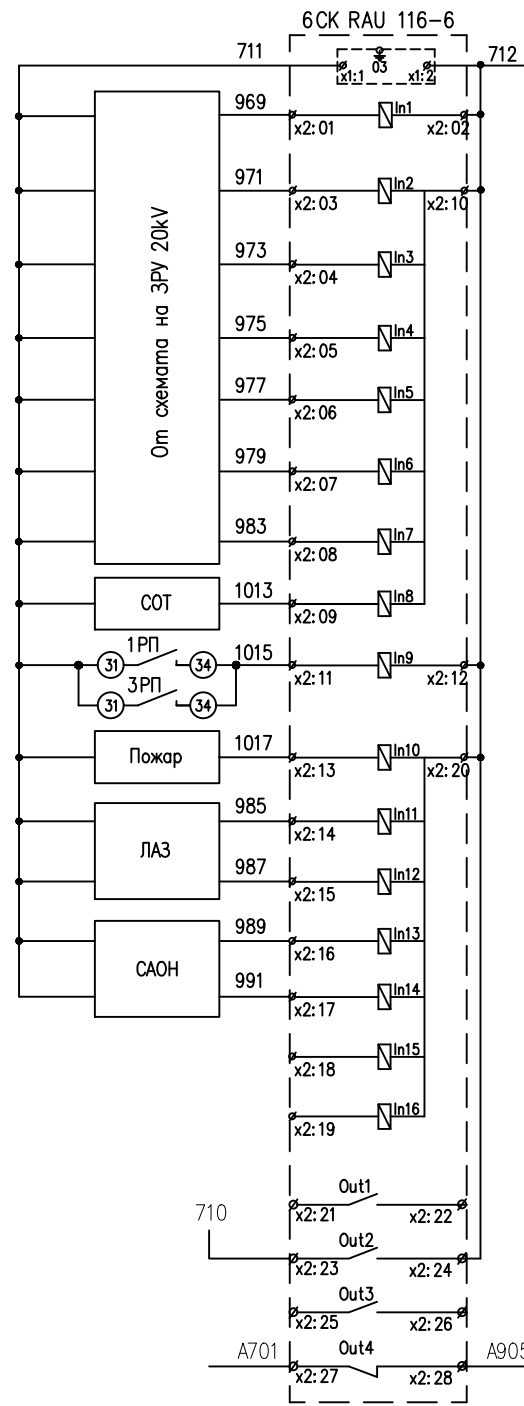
6CK RAU 116-6

711

x1:1 03 x1:2

712

От схемата на ЗРУ 20kV

969 x2: 01 In1 x2: 02
971 x2: 03 In2 x2: 10
973 x2: 04 In3
975 x2: 05 In4
977 x2: 06 In5
979 x2: 07 In6
983 x2: 08 In7

СОТ
1013 x2: 09 In8

1РП 31 34
3РП 31 34
1015 x2: 11 In9 x2: 12

Пожар
1017 x2: 13 In10 x2: 20

ЛАЗ
985 x2: 14 In11
987 x2: 15 In12

САОН
989 x2: 16 In13
991 x2: 17 In14

x2: 18 In15
x2: 19 In16

Out1
x2: 21 x2: 22

710
Out2
x2: 23 x2: 24

Out3
x2: 25 x2: 26

A701
Out4
x2: 27 x2: 28
A905